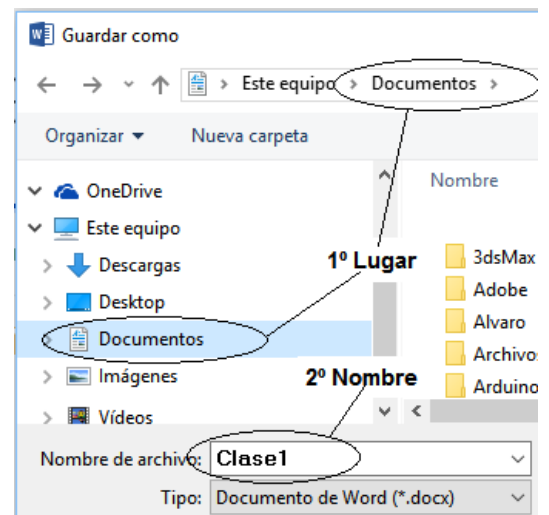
Guardar como

← → ˅ ↑ > Este equipo > Documentos >

Organizar ▾ Nueva carpeta

OneDrive
Este equipo
Descargas
Desktop
Documentos
Imágenes
Vídeos

Nombre

1º Lugar

3dsMax
Adobe
Alvaro
Archivos
Arduino

2º Nombre

Nombre de archivo: Clase1

Tipo: Documento de Word (*.docx)